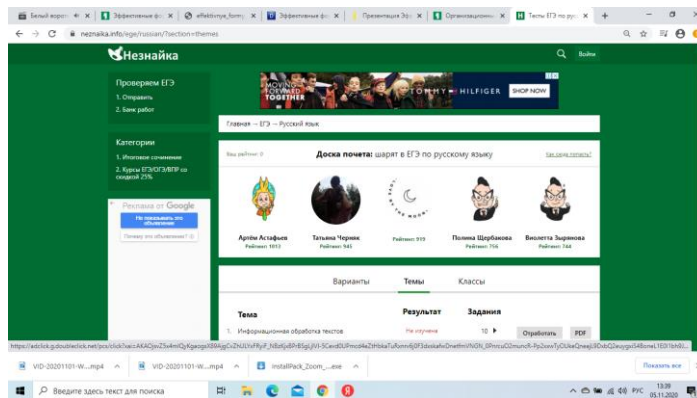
Белый ворот ✕ | Эффективные ф ✕ | effektivnye_form ✕ | Эффективные ф ✕ | Презентация Эф ✕ | Организационн ✕ | Темы ЕГЭ по рус ✕ | +

neznaika.info/ege/russian/?section=themes

Незнайка

Войти

Проверяем ЕГЭ
1. Отправить
2. Банк работ

Категории
1. Итоговое сочинение
2. Курсы ЕГЭ/ОГЭ/ВПР со скидкой 25%

Реклама от Google
Не показывать это объявление
Почему это объявление?

MOVING FORWARD TOGETHER TOMMY HILFIGER SHOP NOW

Главная → ЕГЭ → Русский язык

Ваш рейтинг: 0 Доска почета: шарят в ЕГЭ по русскому языку Как стать почетом?

Артём Астафьев Рейтинг: 1013
Татьяна Черняк Рейтинг: 945
Рейтинг: 919
Полина Щербакова Рейтинг: 756
Виолетта Зырянова Рейтинг: 744

Варианты Темы Классы

| Тема | Результат | Задания | | |
|---|---|---|---|---|
| 1. Информационная обработка текстов | Не изучена | 10 ▸ | Отработать | PDF |

https://adclick.g.doubleclick.net/pcs/click?xai=AKAOjsvZ5x4mIQyKgazgsX89Ajj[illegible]

VID-20201101-W....mp4 ^
VID-20201101-W....mp4 ^
InstallPack_Zoom_....exe ^
Показать все ✕

Введите здесь текст для поиска

РУС 13:39 05.11.2020